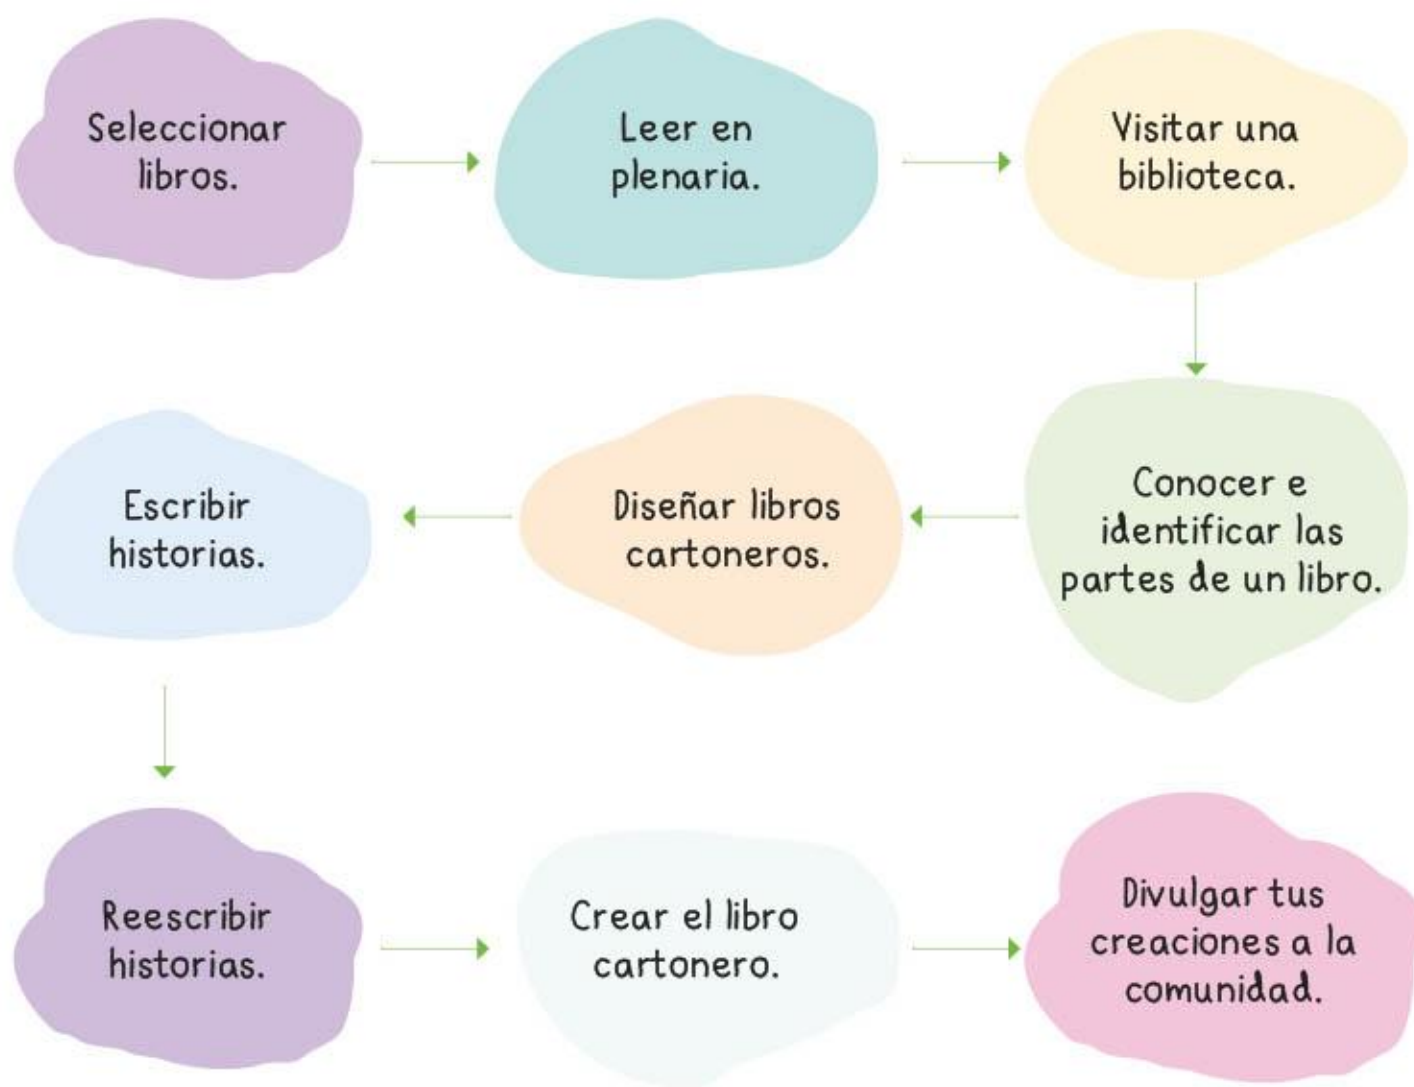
Seleccionar libros.

Leer en plenaria.

Visitar una biblioteca.

Conocer e identificar las partes de un libro.

Diseñar libros cartoneros.

Escribir historias.

Reescribir historias.

Crear el libro cartonero.

Divulgar tus creaciones a la comunidad.